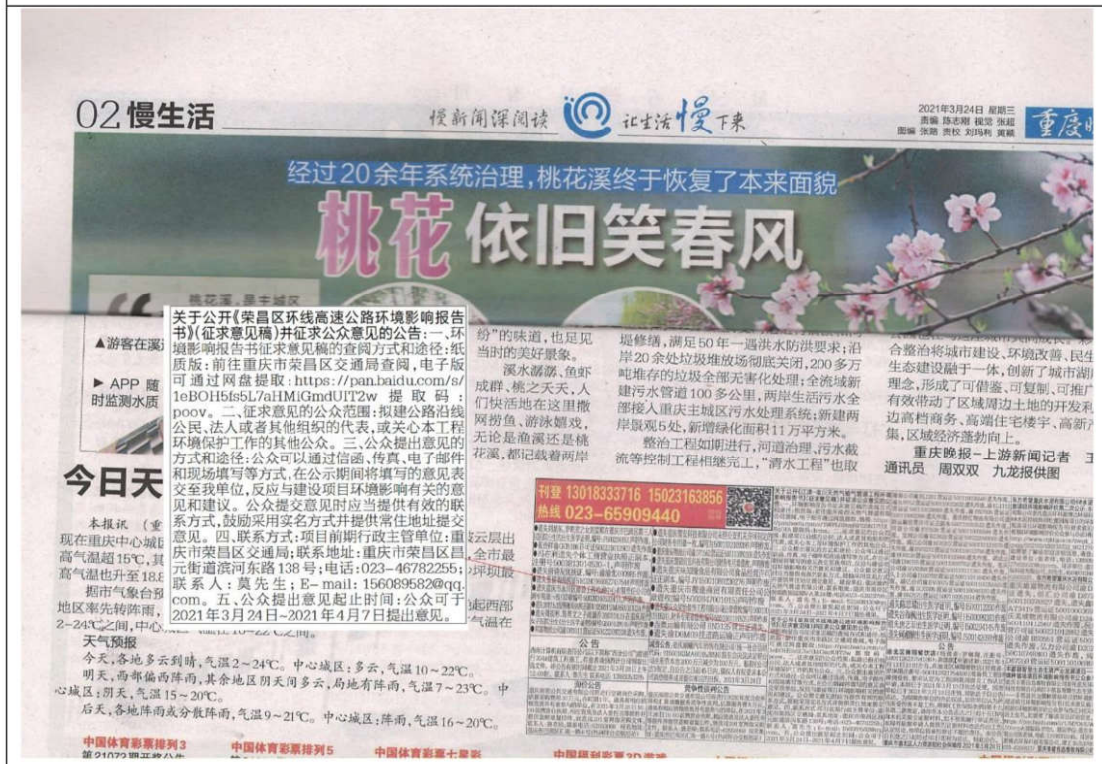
02 慢生活

慢新闻深阅读 让生活慢下来

2021年3月24日 星期三
责编 陈志刚 视觉 张超
图编 张路 责校 刘玛利 黄颖

重庆晚报

经过20余年系统治理，桃花溪终于恢复了本来面貌

桃花 依旧笑春风

桃花溪，是主城区

▲游客在滨

► APP 随时监测水质

关于公开《荣昌区环线高速公路环境影响报告书》(征求意见稿)并征求公众意见的公告：一、环境影响报告书征求意见稿的查阅方式和途径：纸质版：前往重庆市荣昌区交通局查阅，电子版可通过网盘提取：https://pan.baidu.com/s/1eBOH5fs5L7aHMiGmdUIT2w 提取码：poov。二、征求意见的公众范围：拟建公路沿线公民、法人或者其他组织的代表，或关心本工程环境保护工作的其他公众。三、公众提出意见的方式和途径：公众可以通过信函、传真、电子邮件和现场填写等方式，在公示期间将填写的意见表交至我单位，反应与建设项目环境影响有关的意见和建议。公众提交意见时应当提供有效的联系方式，鼓励采用实名方式并提供常住地址提交意见。四、联系方式：项目前期行政主管单位：重庆市荣昌区交通局；联系地址：重庆市荣昌区昌元街道滨河东路138号；电话：023-46782255；联系人：莫先生；E-mail：156089582@qq.com。五、公众提出意见起止时间：公众可于2021年3月24日~2021年4月7日提出意见。

纷”的味道，也是见当时的美好景象。

溪水潺潺，鱼虾成群，桃之夭夭，人们快活地在这里撒网捞鱼、游泳嬉戏，无论是渔溪还是桃花溪，都记载着两岸

堤修缮，满足50年一遇洪水防洪要求；沿岸20余处垃圾堆放场彻底关闭，200多万吨堆存的垃圾全部无害化处理；全流域新建污水管道100多公里，两岸生活污水全部接入重庆主城区污水处理系统；新建两岸景观5处，新增绿化面积11万平方米。

整治工程如期进行，河道治理、污水截流等控制工程相继完工，“清水工程”也取

合整治将城市建设、环境改善、民生态建设融于一体，创新了城市湖理念，形成了可借鉴、可复制、可推广有效带动了区域周边土地的开发利边高端商务、高端住宅楼宇、高新产集，区域经济蓬勃向上。

重庆晚报-上游新闻记者 王
通讯员 周双双 九龙报供图

今日天

本报讯（重
现在重庆中心城
高气温超15℃，其
高气温也升至18.8

据市气象台预
地区率先转阵雨，
2~24℃之间，中心

云层出
全市最
坪坝最

起西部
气温在

天气预报

今天，各地多云到晴，气温2~24℃。中心城区：多云，气温10~22℃。

明天，西部偏西阵雨，其余地区阴天间多云，局地有阵雨，气温7~23℃。中心城区：阴天，气温15~20℃。

后天，各地阵雨或分散阵雨，气温9~21℃。中心城区：阵雨，气温16~20℃。

刊登 13018333716 15023163856
热线 023-65909440

公告

中国体育彩票排列3
第21072期开奖公告

中国体育彩票排列5

中国体育彩票七星彩

中国福利彩票3D游戏